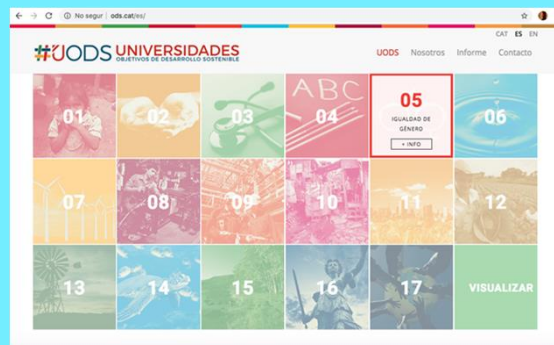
No segur | ods.cat/es/

CAT ES EN

#UODS UNIVERSIDADES
OBJETIVOS DE DESARROLLO SOSTENIBLE

UODS Nosotros Informe Contacto

01
02
03
ABC
04
05
IGUALDAD DE GÉNERO
+ INFO
06
07
08
09
10
11
12
13
14
15
16
17
VISUALIZAR